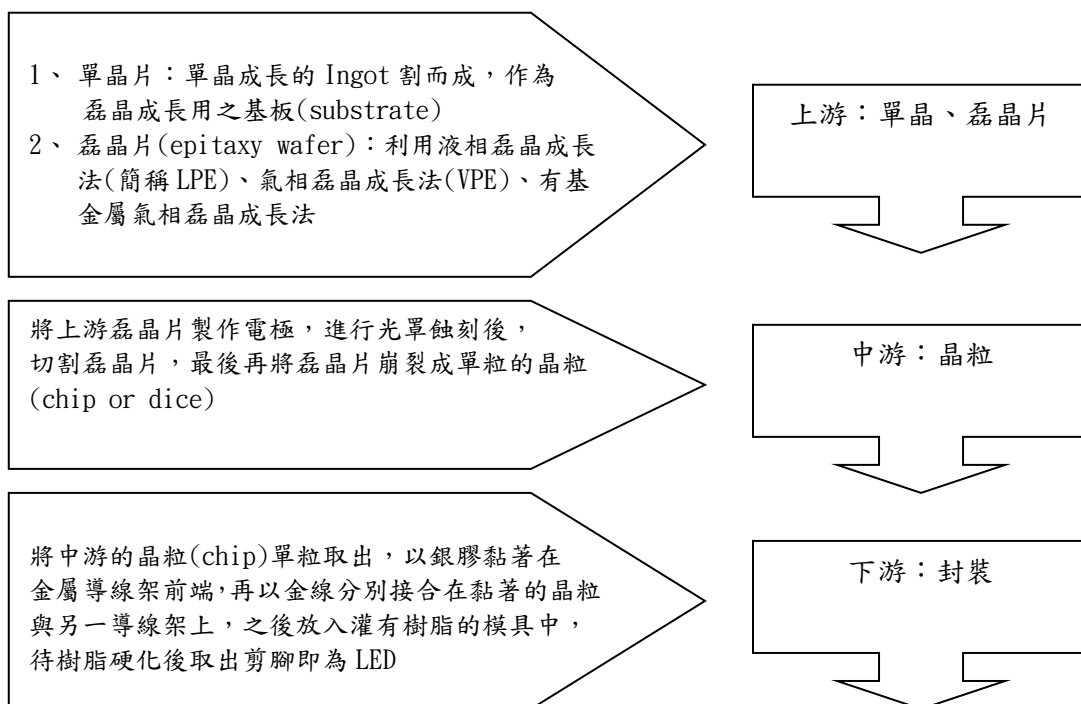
1、 單晶片：單晶成長的 Ingot 割而成，作為磊晶成長用之基板(substrate)
2、 磊晶片(epitaxy wafer)：利用液相磊晶成長法(簡稱 LPE)、氣相磊晶成長法(VPE)、有基金屬氣相磊晶成長法

上游：單晶、磊晶片

將上游磊晶片製作電極，進行光罩蝕刻後，切割磊晶片，最後再將磊晶片崩裂成單粒的晶粒(chip or dice)

中游：晶粒

將中游的晶粒(chip)單粒取出，以銀膠黏著在金屬導線架前端,再以金線分別接合在黏著的晶粒與另一導線架上，之後放入灌有樹脂的模具中，待樹脂硬化後取出剪腳即為 LED

下游：封裝